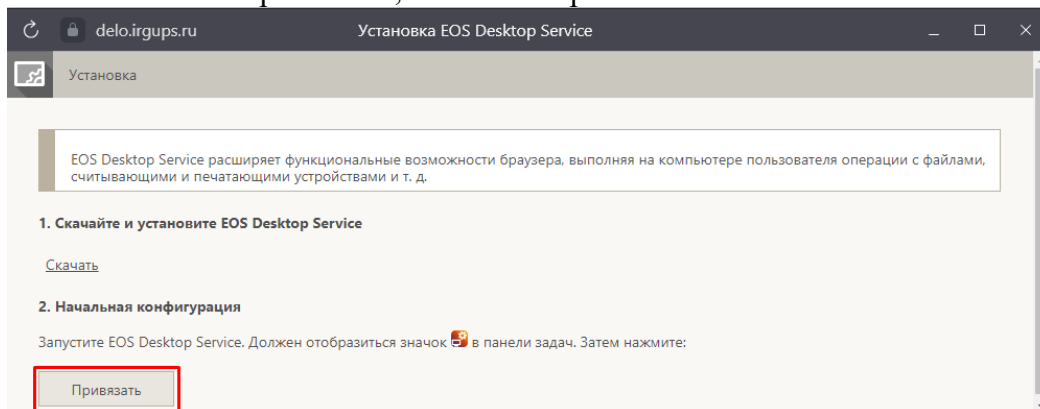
delo.irgups.ru Установка EOS Desktop Service

Установка

EOS Desktop Service расширяет функциональные возможности браузера, выполняя на компьютере пользователя операции с файлами, считывающими и печатающими устройствами и т. д.

1. Скачайте и установите EOS Desktop Service

Скачать

2. Начальная конфигурация

Запустите EOS Desktop Service. Должен отобразиться значок в панели задач. Затем нажмите:

Привязать